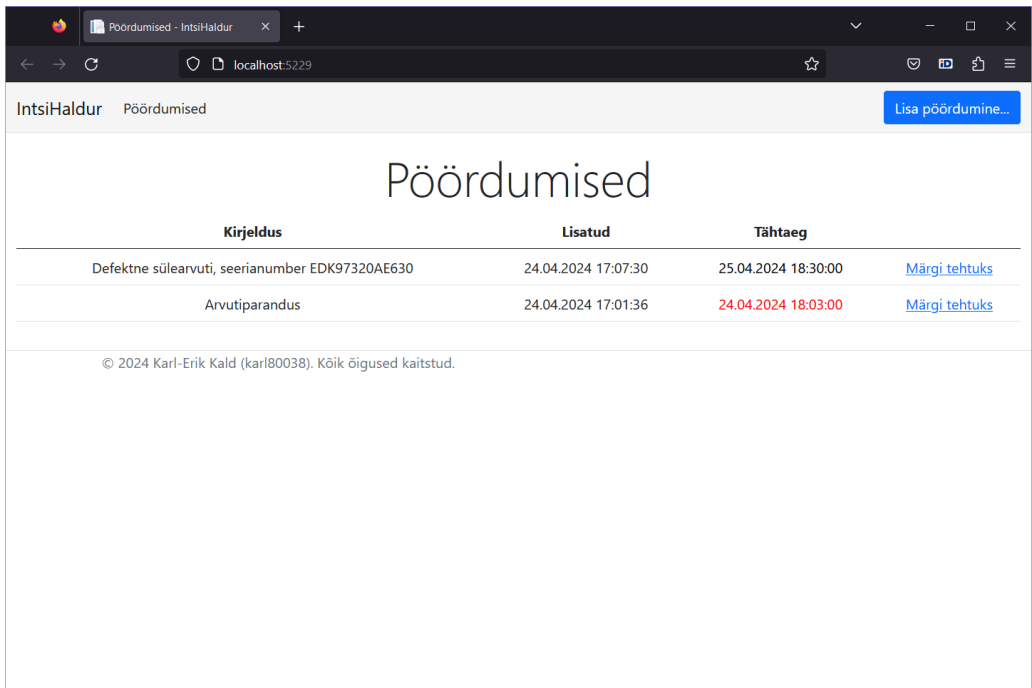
Pöördumised - IntsiHaldur

localhost:5229

IntsiHaldur Pöördumised

Lisa pöördumine...

Pöördumised

| Kirjeldus | Lisatud | Tähtaeg | |
|---|---|---|---|
| Defektne sülearvuti, seerianumber EDK97320AE630 | 24.04.2024 17:07:30 | 25.04.2024 18:30:00 | Märgi tehtuks |
| Arvutiparandus | 24.04.2024 17:01:36 | 24.04.2024 18:03:00 | Märgi tehtuks |

© 2024 Karl-Erik Kald (karl80038). Kõik õigused kaitstud.